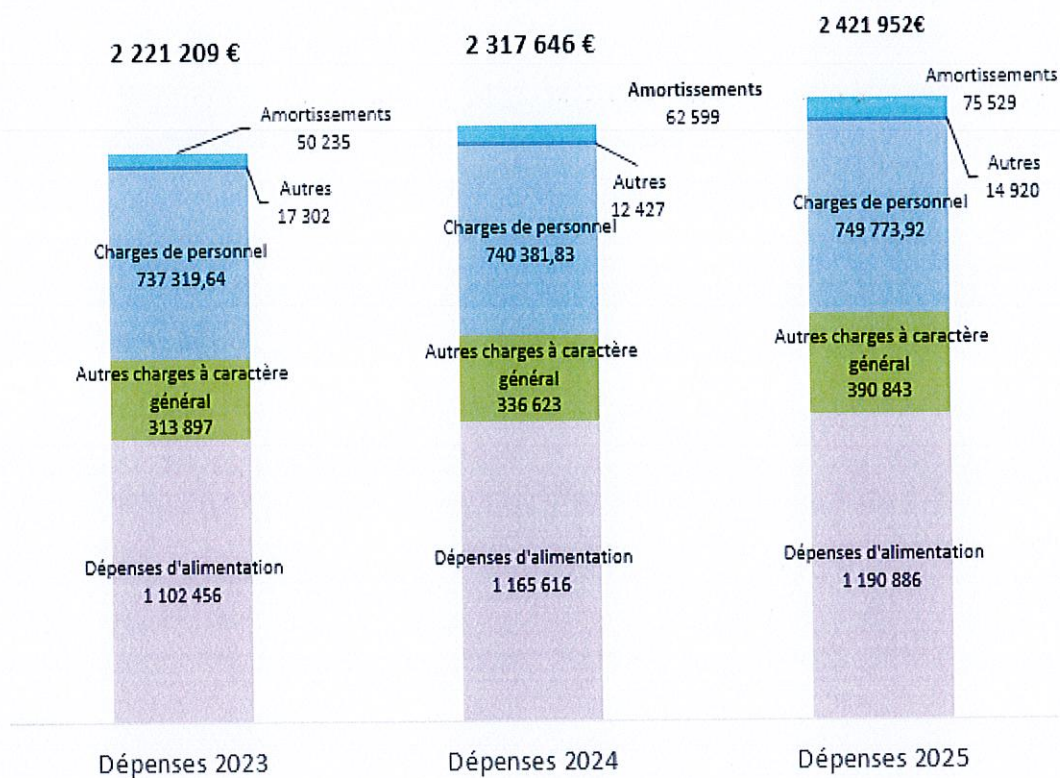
2 221 209 €

Amortissements 50 235

Autres 17 302

Charges de personnel 737 319,64

Autres charges à caractère général 313 897

Dépenses d'alimentation 1 102 456

Dépenses 2023

2 317 646 €

Amortissements 62 599

Autres 12 427

Charges de personnel 740 381,83

Autres charges à caractère général 336 623

Dépenses d'alimentation 1 165 616

Dépenses 2024

2 421 952€

Amortissements 75 529

Autres 14 920

Charges de personnel 749 773,92

Autres charges à caractère général 390 843

Dépenses d'alimentation 1 190 886

Dépenses 2025